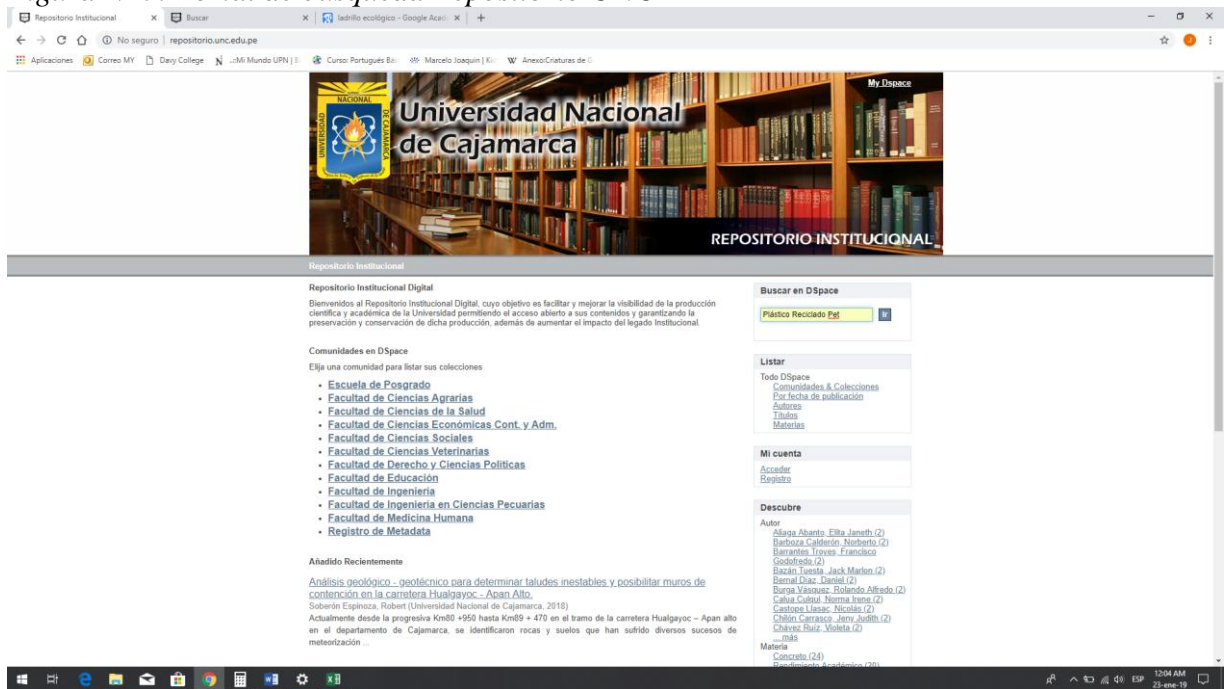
Repositorio Institucional × Buscar × ladrillo ecológico - Google Acad ×

No seguro | repositorio.unc.edu.pe

Aplicaciones Correo MY Davy College ::Mi Mundo UPN | Cursos Portugués Bá Marcelo Joaquin | Ki AnexoCriaturas de

My Dspace

NACIONAL UNIVERSIDAD DE CAJAMARCA

Universidad Nacional de Cajamarca

REPOSITORIO INSTITUCIONAL

Repositorio Institucional

Repositorio Institucional Digital

Bienvenidos al Repositorio Institucional Digital, cuyo objetivo es facilitar y mejorar la visibilidad de la producción científica y académica de la Universidad permitiendo el acceso abierto a sus contenidos y garantizando la preservación y conservación de dicha producción, además de aumentar el impacto del legado Institucional.

Comunidades en DSpace

Elija una comunidad para listar sus colecciones

- Escuela de Posgrado
- Facultad de Ciencias Agrarias
- Facultad de Ciencias de la Salud
- Facultad de Ciencias Económicas Cont. y Adm.
- Facultad de Ciencias Sociales
- Facultad de Ciencias Veterinarias
- Facultad de Derecho y Ciencias Políticas
- Facultad de Educación
- Facultad de Ingeniería
- Facultad de Ingeniería en Ciencias Pecuarias
- Facultad de Medicina Humana
- Registro de Metadata

Añadido Recientemente

Análisis geológico - geotécnico para determinar taludes inestables y posibilitar muros de contención en la carretera Hualgayoc - Apan Alto.

Soberón Espinoza, Robert (Universidad Nacional de Cajamarca, 2018)

Actualmente desde la progresiva Km80 +950 hasta Km89 + 470 en el tramo de la carretera Hualgayoc – Apan alto en el departamento de Cajamarca, se identificaron rocas y suelos que han sufrido diversos sucesos de meteorización ...

Buscar en DSpace

Plástico Reciclado Pet

Ir

Listar

Todo DSpace
Comunidades & Colecciones
Por fecha de publicación
Autores
Títulos
Materias

Mi cuenta

Acceder
Registro

Descubre

Autor
Aliaga Abanto, Elita Janeth (2)
Barboza Calderón, Norberto (2)
Barrantes Troyes, Francisco Godofredo (2)
Bazán Tuesta, Jack Marlon (2)
Bernal Díaz, Daniel (2)
Burga Vásquez, Rolando Alfredo (2)
Calua Culqui, Norma Irene (2)
Castope Llasac, Nicolás (2)
Chilón Carrasco, Jeny Judith (2)
Chávez Ruiz, Violeta (2)
... más
Materia
Concreto (24)
Rendimiento Académico (20)

ESP 12:04 AM 23-ene-19